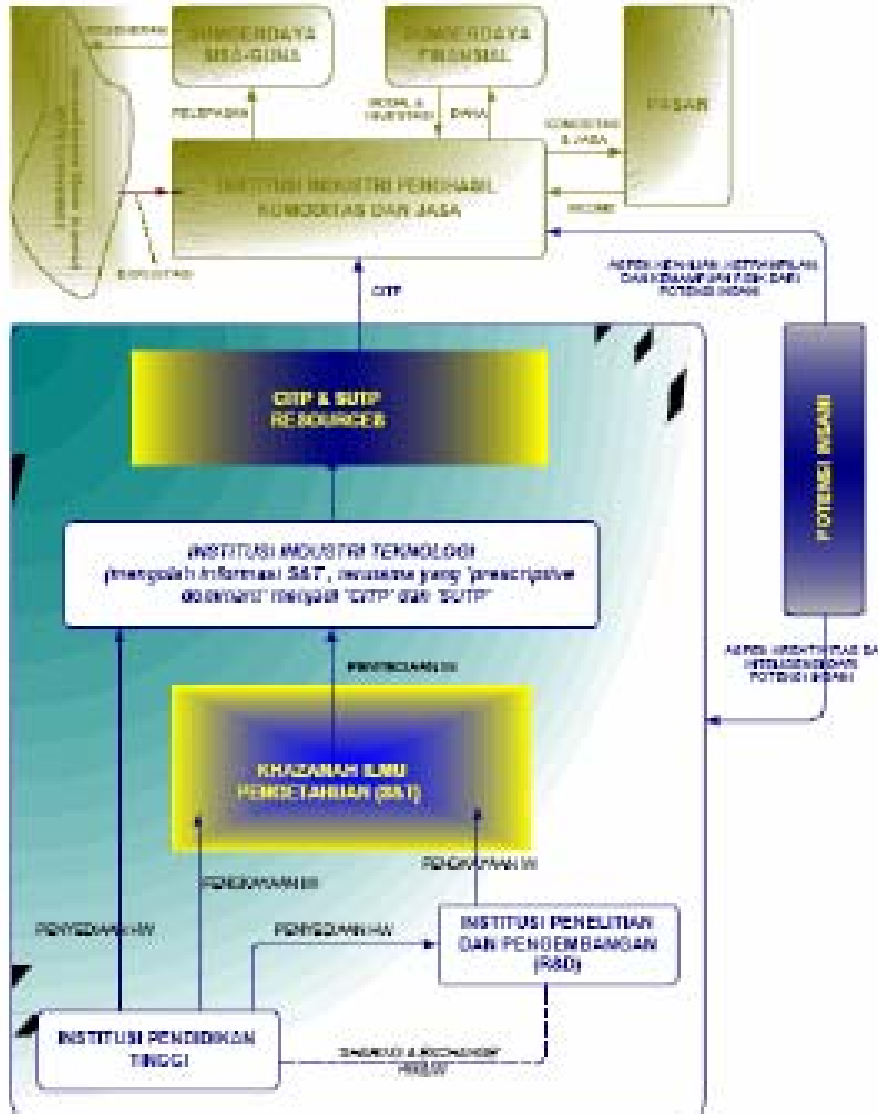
SUMBERDAYA NIR-GUNA

SUMBERDAYA FINANSIAL

PASAR

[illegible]

PELEPASAN

MODAL & INVESTASI

DANA

KOMODITAS & JASA

INSTITUSI INDUSTRI PENGHASIL KOMODITAS DAN JASA

INCOME

EKSPLOITASI

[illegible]

ASPEK KEMAHIRAN, KETRAMPILAN DAN KEMAMPUAN FISIK DARI POTENSI INSANI

CITP

CITP & SUTP RESOURCES

POTENSI INSANI

INSTITUSI INDUSTRI TEKNOLOGI (mengolah informasi S&T, terutama yang 'prescriptive statement' menjadi 'CITP' dan 'SUTP'

PENYEDIAAN IW

ASPEK KREATIVITAS DAN INTELEGENSIA DARI POTENSI INSANI

KHAZANAH ILMU PENGETAHUAN (S&T)

PENGKAYAAN IW

PENGKAYAAN IW

PENYEDIAAN HW

PENYEDIAAN HW

INSTITUSI PENELITIAN DAN PENGEMBANGAN (R&D)

INSTITUSI PENDIDIKAN TINGGI

SINERGI & KOLABORASI RISET